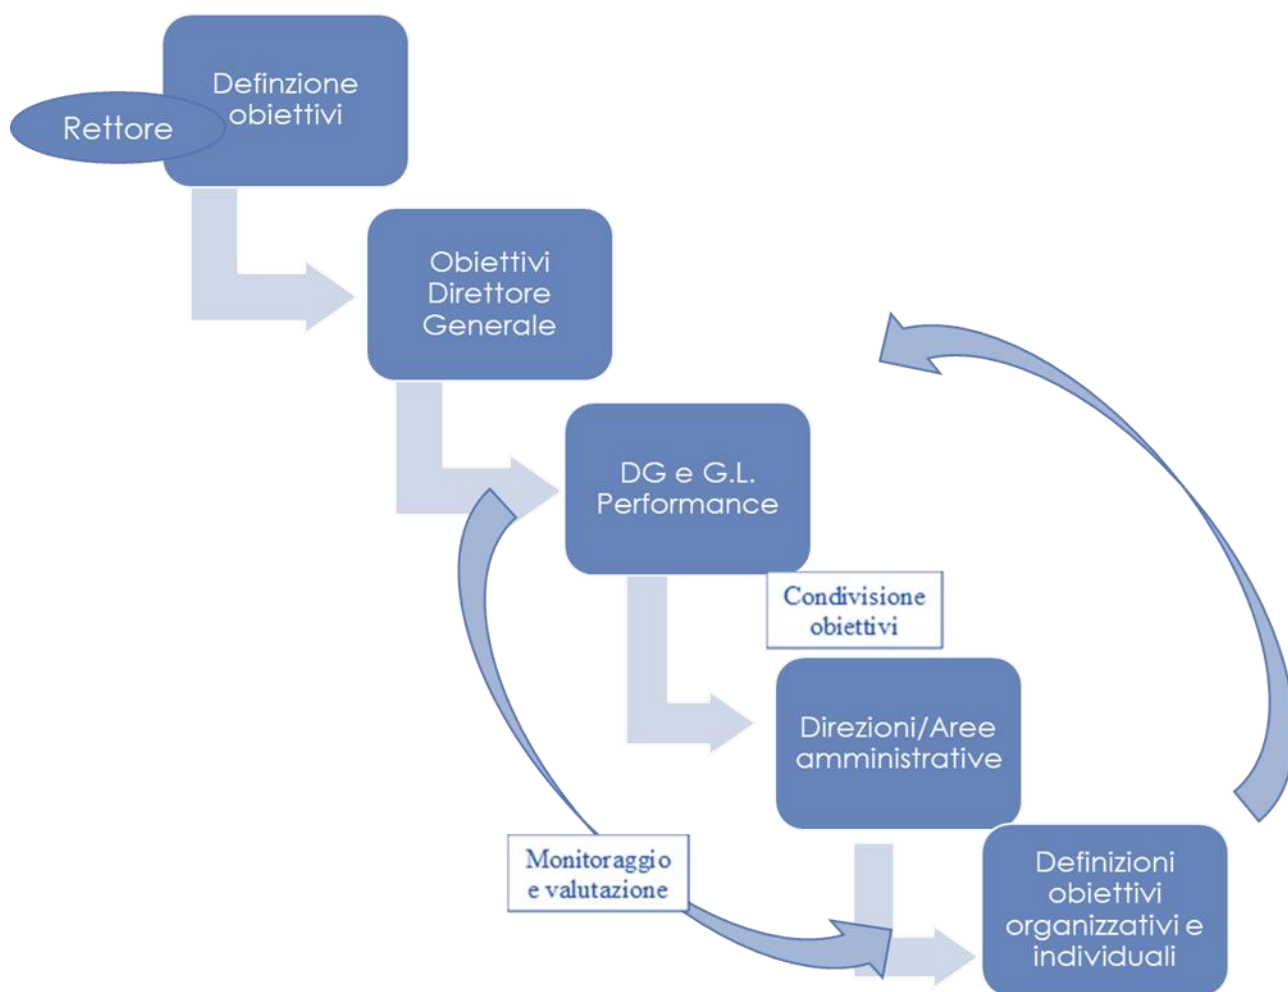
Definzione obiettivi

Rettore

Obiettivi Direttore Generale

DG e G.L. Performance

Condivisione obiettivi

Direzioni/Aree amministrative

Monitoraggio e valutazione

Definizioni obiettivi organizzativi e individuali